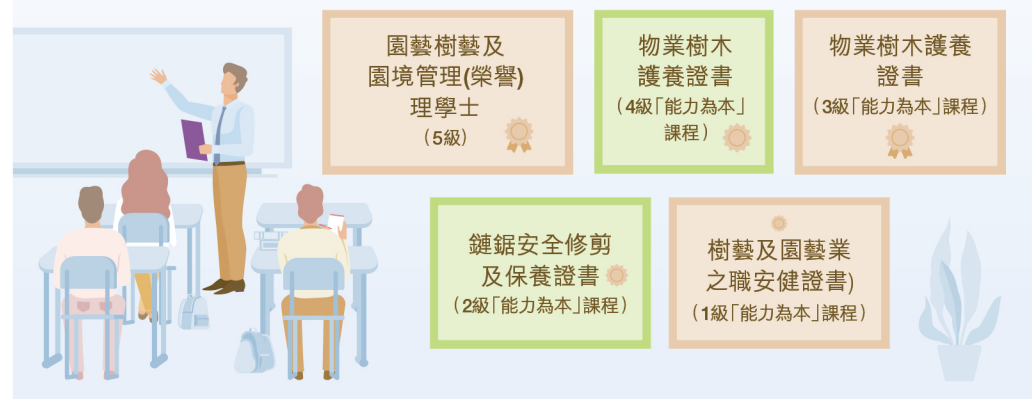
園藝樹藝及園境管理(榮譽)理學士
(5級)

物業樹木護養證書
(4級「能力為本」課程)

物業樹木護養證書
(3級「能力為本」課程)

鏈鋸安全修剪及保養證書
(2級「能力為本」課程)

樹藝及園藝業之職安健證書)
(1級「能力為本」課程)